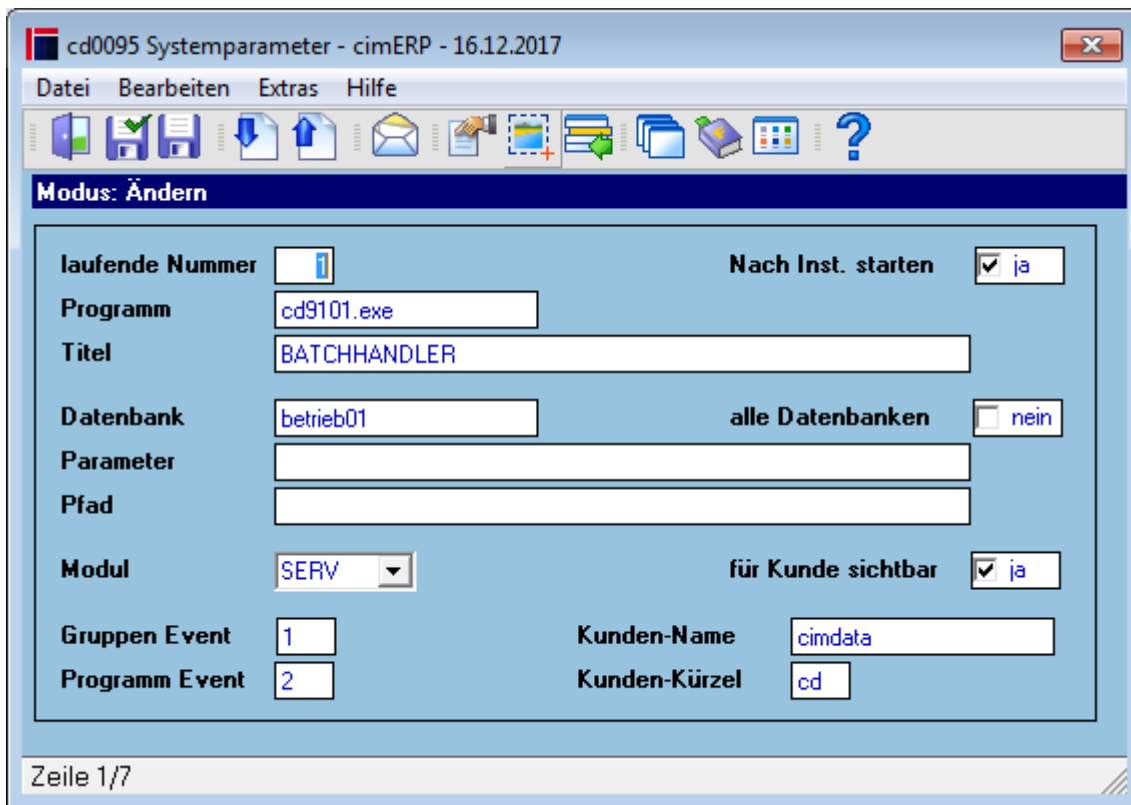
cd0095 Systemparameter - cimERP - 16.12.2017

Datei Bearbeiten Extras Hilfe

Modus: Ändern

laufende Nummer 1
Nach Inst. starten ja
Programm cd9101.exe
Titel BATCHHANDLER
Datenbank betrieb01
alle Datenbanken nein
Parameter
Pfad
Modul SERV
für Kunde sichtbar ja
Gruppen Event 1
Kunden-Name cimdata
Programm Event 2
Kunden-Kürzel cd

Zeile 1/7